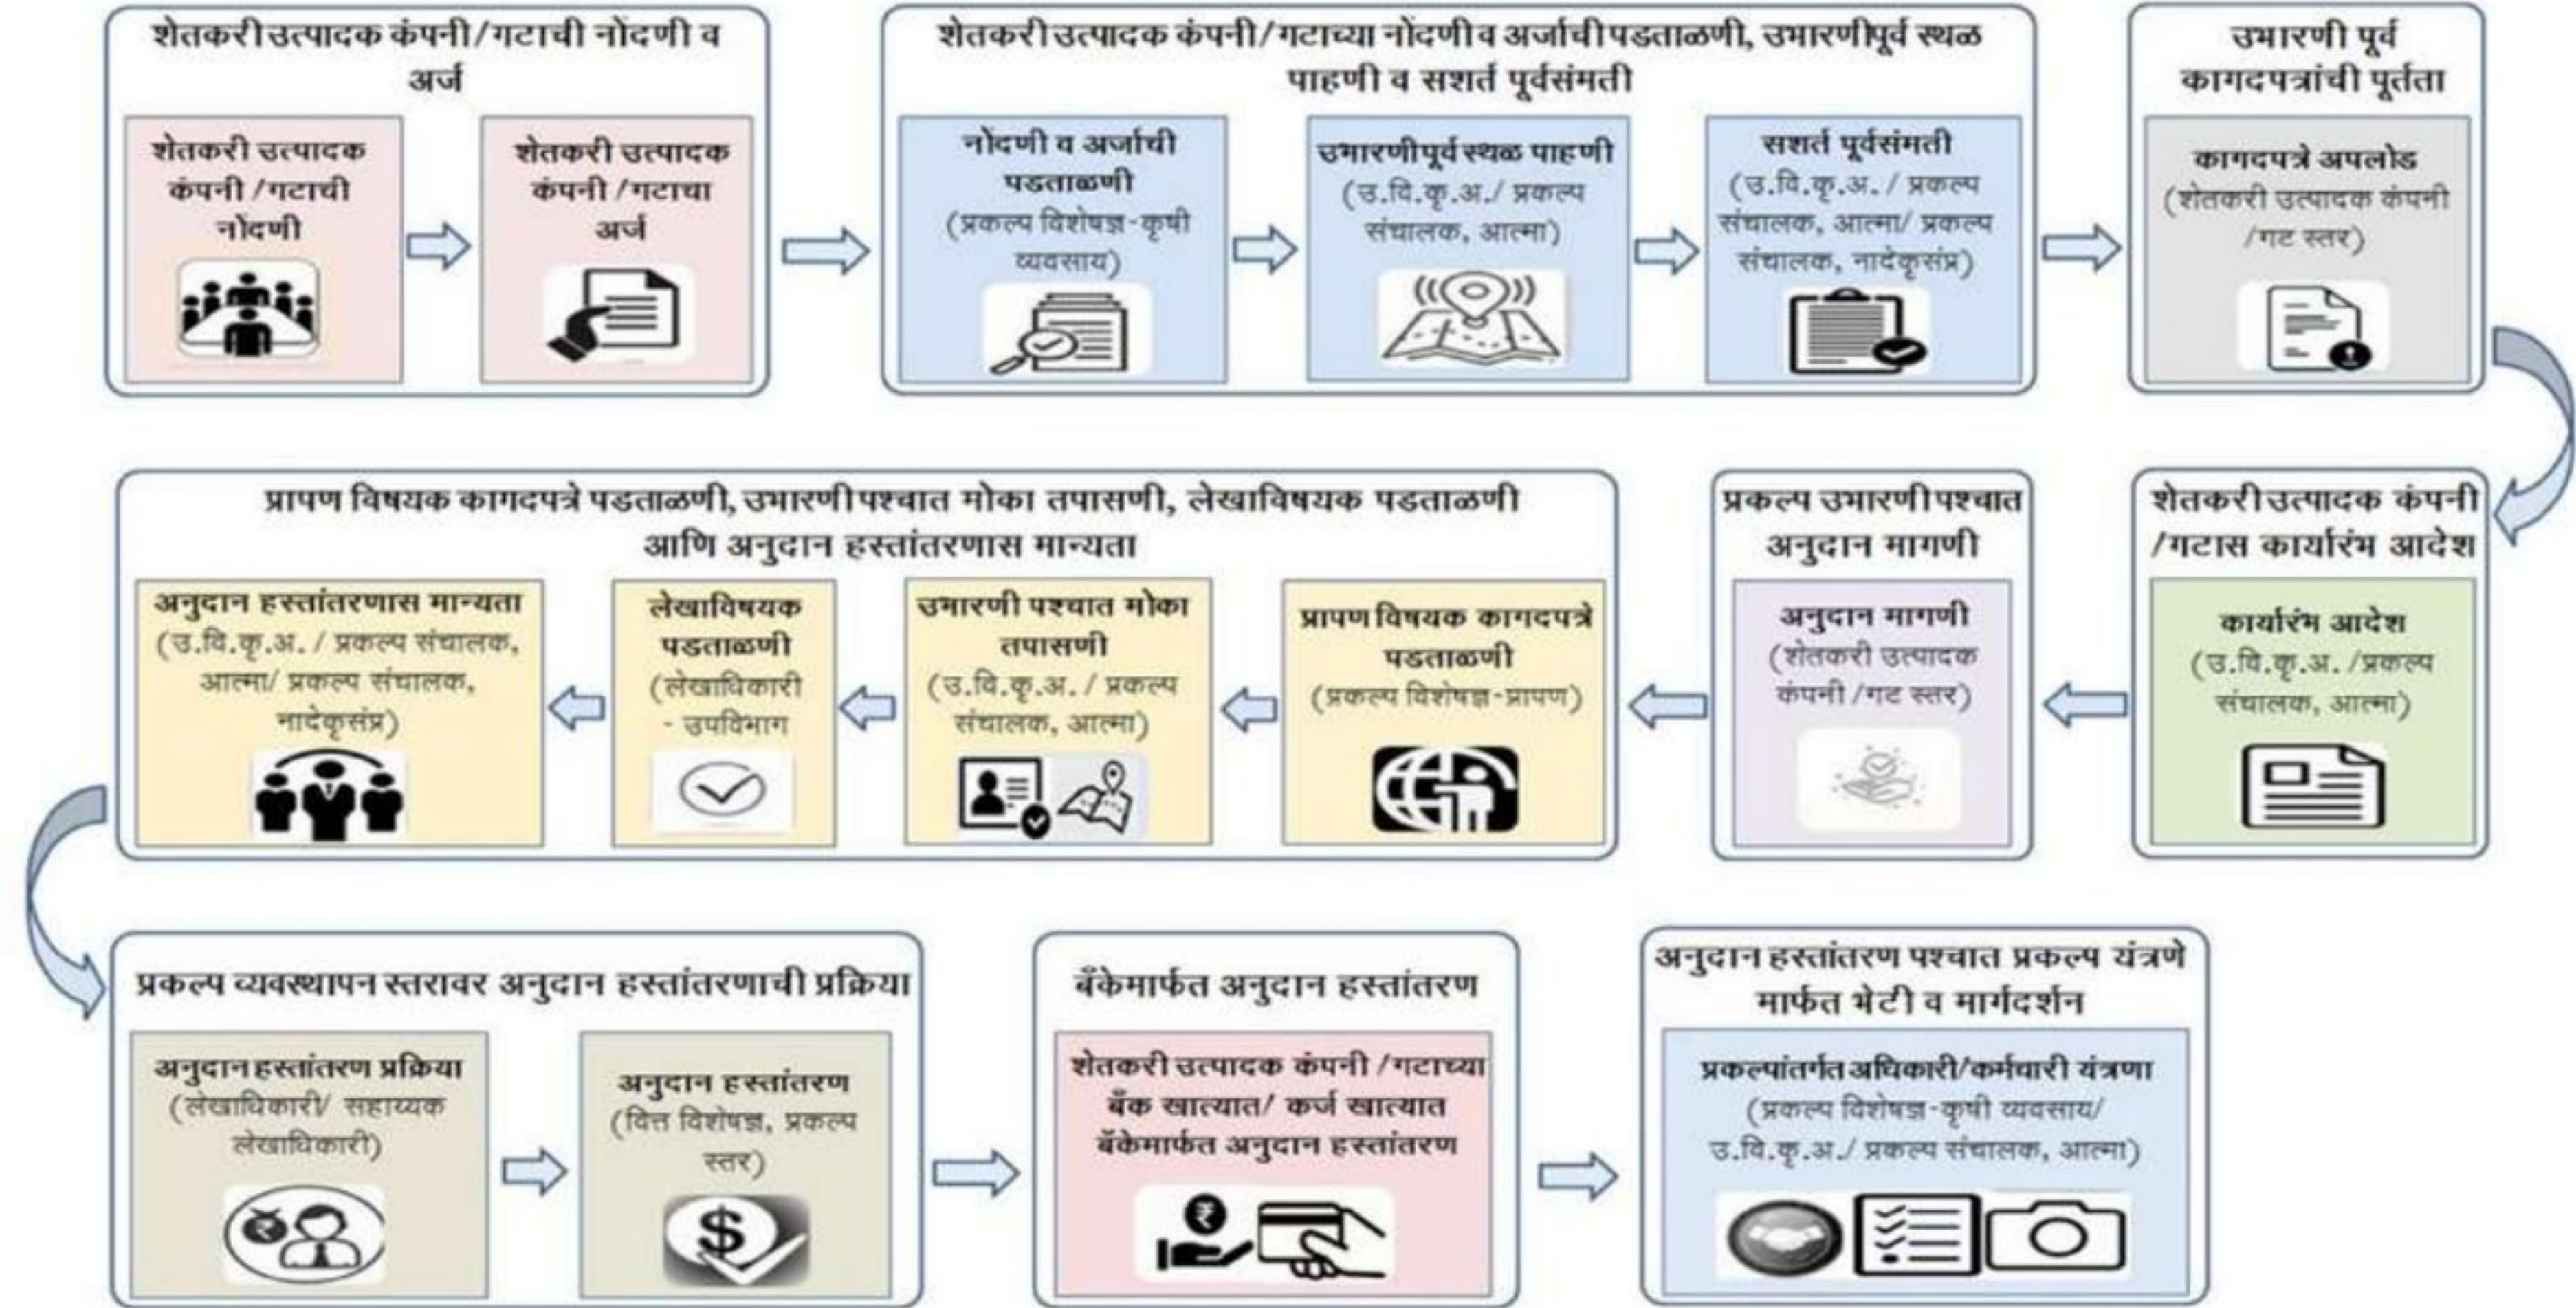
शेतकरी उत्पादक कंपनी/गटाची नोंदणी व अर्ज

शेतकरी उत्पादक कंपनी /गटाची नोंदणी

शेतकरी उत्पादक कंपनी /गटाचा अर्ज

शेतकरी उत्पादक कंपनी/गटाच्या नोंदणी व अर्जाची पडताळणी, उभारणीपूर्व स्थळ पाहणी व सशर्त पूर्वसंमती

नोंदणी व अर्जाची पडताळणी (प्रकल्प विशेषज्ञ-कृषी व्यवसाय)

उभारणीपूर्व स्थळ पाहणी (उ.वि.कृ.अ./ प्रकल्प संचालक, आत्मा)

सशर्त पूर्वसंमती (उ.वि.कृ.अ. / प्रकल्प संचालक, आत्मा/ प्रकल्प संचालक, नादेकृसंप्र)

उभारणी पूर्व कागदपत्रांची पूर्तता

कागदपत्रे अपलोड (शेतकरी उत्पादक कंपनी /गट स्तर)

शेतकरी उत्पादक कंपनी /गटास कार्यारंभ आदेश

कार्यारंभ आदेश (उ.वि.कृ.अ. /प्रकल्प संचालक, आत्मा)

प्रकल्प उभारणी पश्चात अनुदान मागणी

अनुदान मागणी (शेतकरी उत्पादक कंपनी /गट स्तर)

प्रापण विषयक कागदपत्रे पडताळणी, उभारणी पश्चात मोका तपासणी, लेखाविषयक पडताळणी आणि अनुदान हस्तांतरणास मान्यता

प्रापण विषयक कागदपत्रे पडताळणी (प्रकल्प विशेषज्ञ-प्रापण)

उभारणी पश्चात मोका तपासणी (उ.वि.कृ.अ. / प्रकल्प संचालक, आत्मा)

लेखाविषयक पडताळणी (लेखाधिकारी - उपविभाग)

अनुदान हस्तांतरणास मान्यता (उ.वि.कृ.अ. / प्रकल्प संचालक, आत्मा/ प्रकल्प संचालक, नादेकृसंप्र)

प्रकल्प व्यवस्थापन स्तरावर अनुदान हस्तांतरणाची प्रक्रिया

अनुदान हस्तांतरण प्रक्रिया (लेखाधिकारी/ सहाय्यक लेखाधिकारी)

अनुदान हस्तांतरण (वित्त विशेषज्ञ, प्रकल्प स्तर)

बँकेमार्फत अनुदान हस्तांतरण

शेतकरी उत्पादक कंपनी /गटाच्या बँक खात्यात/ कर्ज खात्यात बँकेमार्फत अनुदान हस्तांतरण

अनुदान हस्तांतरण पश्चात प्रकल्प यंत्रणे मार्फत भेटी व मार्गदर्शन

प्रकल्पांतर्गत अधिकारी/कर्मचारी यंत्रणा (प्रकल्प विशेषज्ञ-कृषी व्यवसाय/ उ.वि.कृ.अ./ प्रकल्प संचालक, आत्मा)